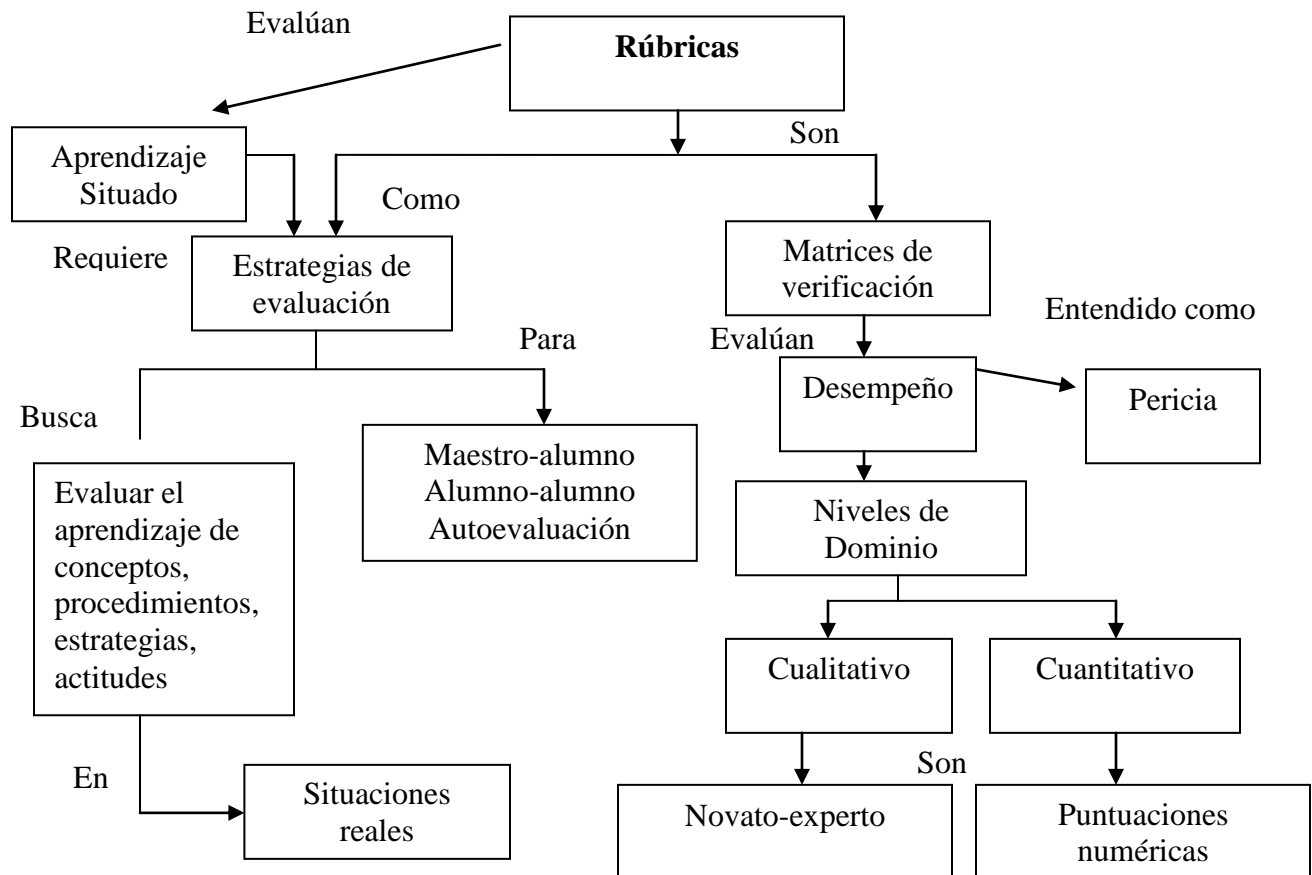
Evalúan

**Rúbricas**

Son

Aprendizaje Situado

Como

Requiere

Estrategias de evaluación

Matrices de verificación

Entendido como

Para

Evalúan

Desempeño

Pericia

Busca

Maestro-alumno
Alumno-alumno
Autoevaluación

Evaluar el aprendizaje de conceptos, procedimientos, estrategias, actitudes

Niveles de Dominio

Cualitativo

Cuantitativo

En

Son

Situaciones reales

Novato-experto

Puntuaciones numéricas